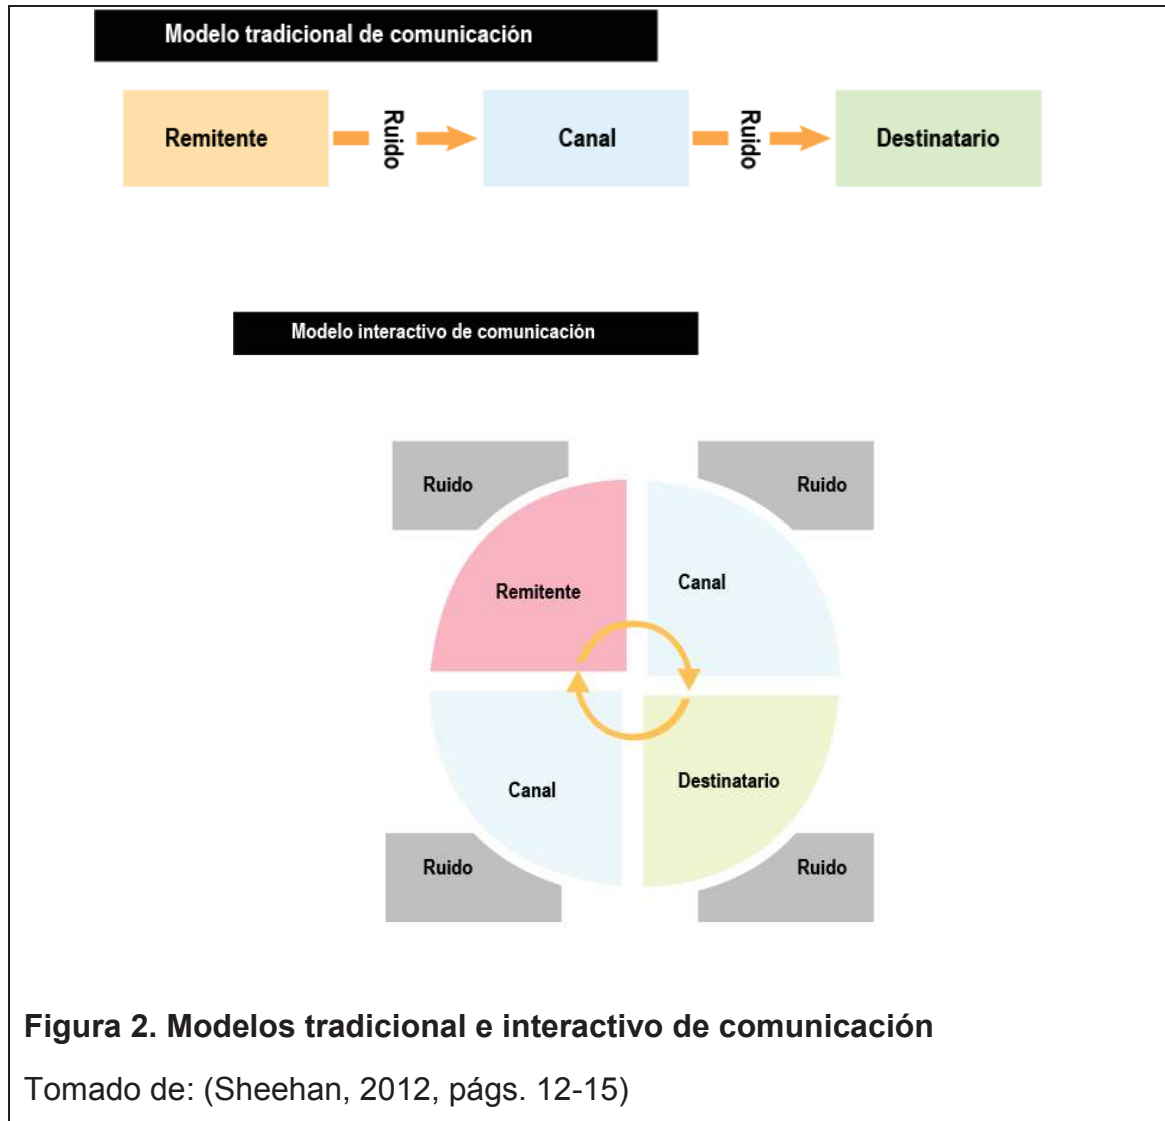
Modelo tradicional de comunicación

Remitente Ruido Canal Ruido Destinatario

Modelo interactivo de comunicación

Ruido

Ruido

Remitente

Canal

Canal

Destinatario

Ruido

Ruido

Figura 2. Modelos tradicional e interactivo de comunicación

Tomado de: (Sheehan, 2012, págs. 12-15)